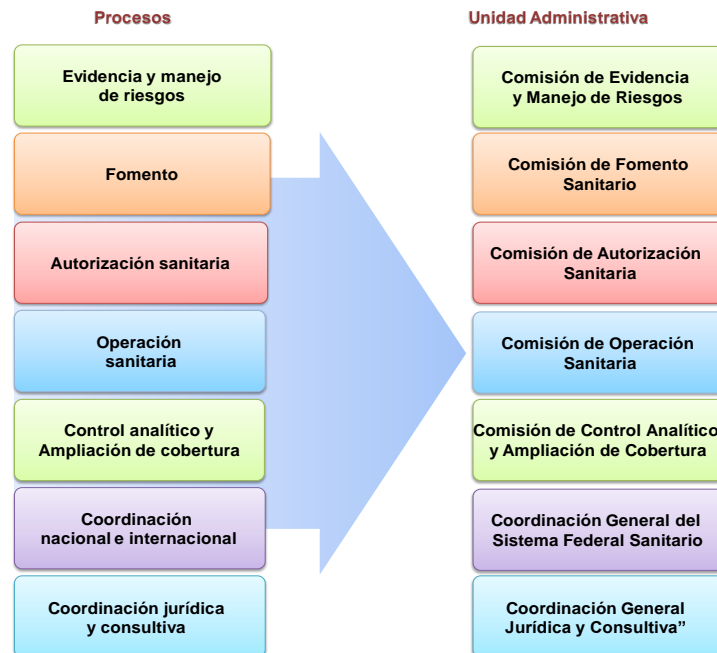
Procesos

Evidencia y manejo de riesgos

Fomento

Autorización sanitaria

Operación sanitaria

Control analítico y Ampliación de cobertura

Coordinación nacional e internacional

Coordinación jurídica y consultiva

Unidad Administrativa

Comisión de Evidencia y Manejo de Riesgos

Comisión de Fomento Sanitario

Comisión de Autorización Sanitaria

Comisión de Operación Sanitaria

Comisión de Control Analítico y Ampliación de Cobertura

Coordinación General del Sistema Federal Sanitario

Coordinación General Jurídica y Consultiva”